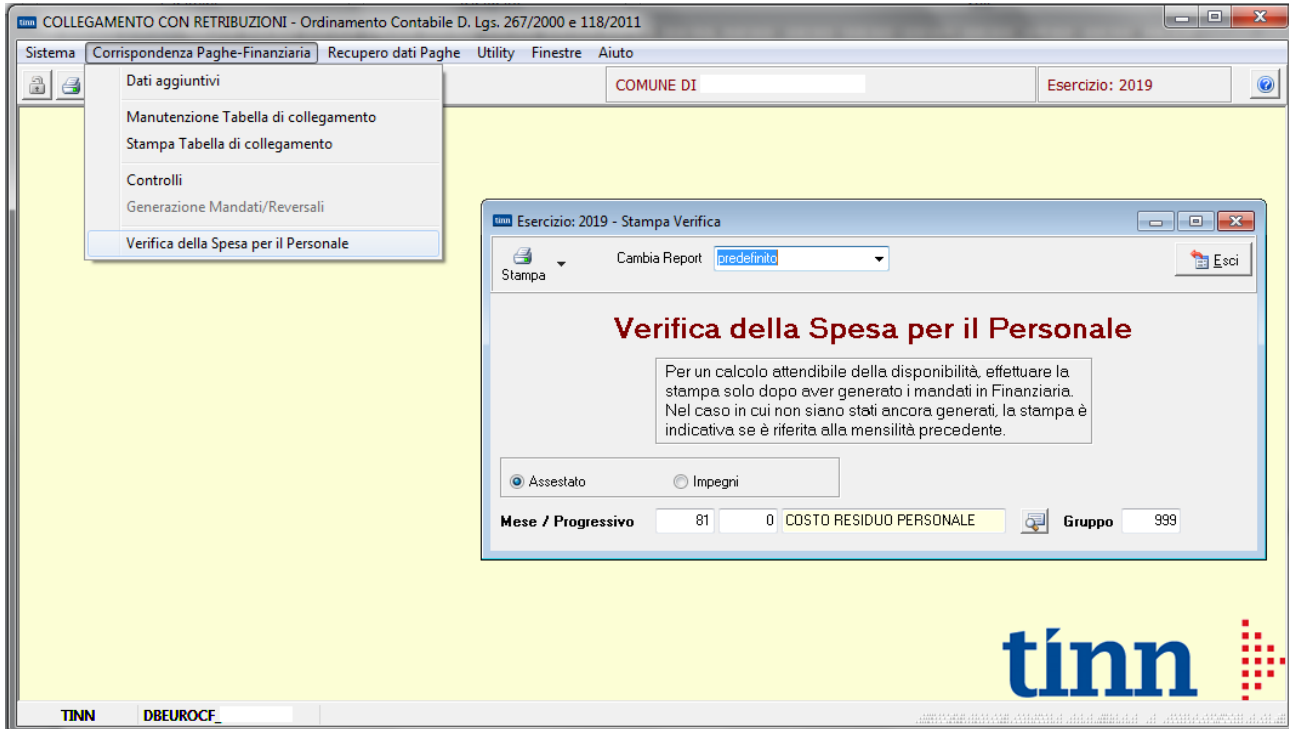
COLLEGAMENTO CON RETRIBUZIONI - Ordinamento Contabile D. Lgs. 267/2000 e 118/2011

Sistema Corrispondenza Paghe-Finanziaria Recupero dati Paghe Utility Finestre Aiuto

Dati aggiuntivi

Manutenzione Tabella di collegamento
Stampa Tabella di collegamento

Controlli
Generazione Mandati/Reversali

Verifica della Spesa per il Personale

COMUNE DI

Esercizio: 2019

Esercizio: 2019 - Stampa Verifica

Stampa

Cambia Report predefinito

Esci

Verifica della Spesa per il Personale

Per un calcolo attendibile della disponibilità, effettuare la stampa solo dopo aver generato i mandati in Finanziaria. Nel caso in cui non siano stati ancora generati, la stampa è indicativa se è riferita alla mensilità precedente.

Assestato Impegni

Mese / Progressivo 81 0 COSTO RESIDUO PERSONALE Gruppo 999

tinn

TINN DBEUROCF_